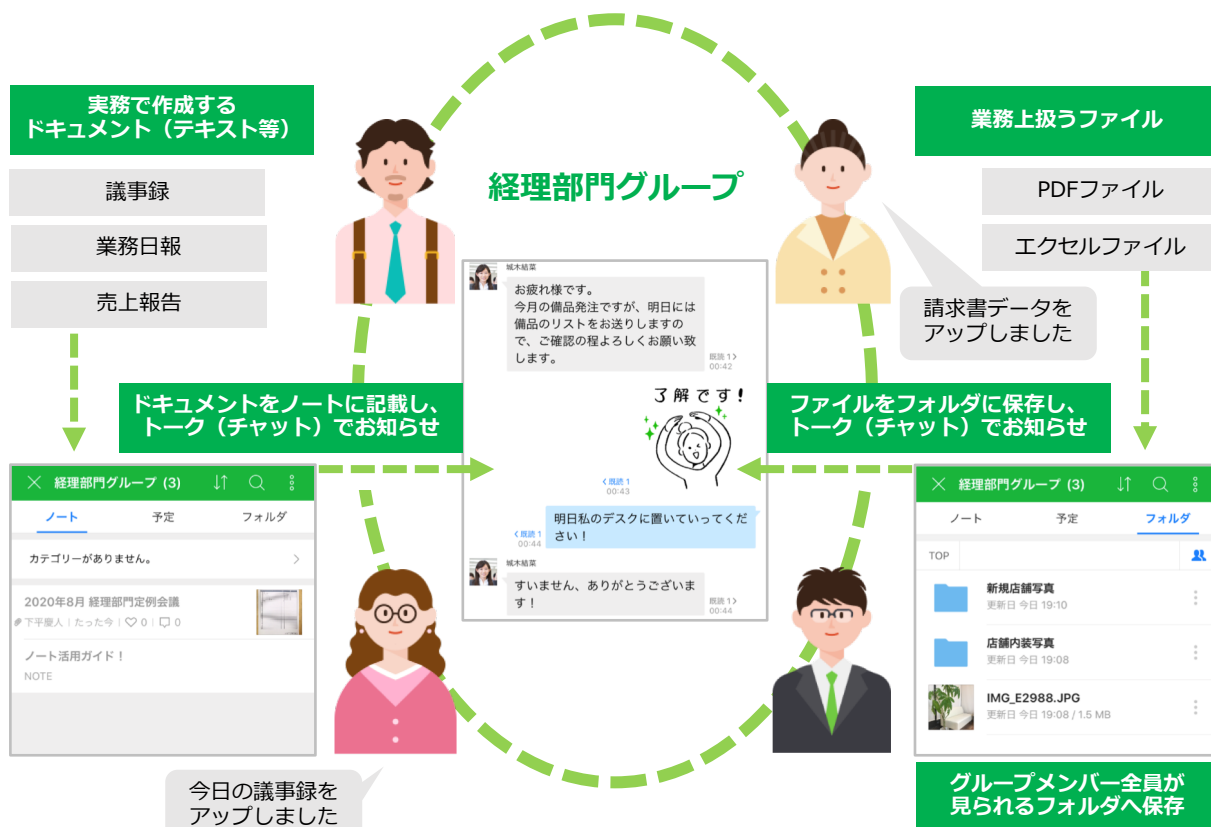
実務で作成する
ドキュメント（テキスト等）

議事録

業務日報

売上報告

経理部門グループ

業務上扱うファイル

PDFファイル

エクセルファイル

請求書データを
アップしました

城木結菜
お疲れ様です。
今月の備品発注ですが、明日には備品のリストをお送りしますので、ご確認の程よろしくお願い致します。
既読 1
00:42

了解です！

既読 1
00:43

明日私のデスクに置いていってください！
既読 1
00:44

城木結菜
すいません、ありがとうございます！
既読 1
00:44

ドキュメントをノートに記載し、
トーク（チャット）でお知らせ

ファイルをフォルダに保存し、
トーク（チャット）でお知らせ

経理部門グループ (3)

ノート　予定　フォルダ

カテゴリーがありません。

2020年8月 経理部門定例会議
下平慶人 | たった今 | 0 | 0

ノート活用ガイド！
NOTE

経理部門グループ (3)

ノート　予定　フォルダ

TOP

新規店舗写真
更新日 今日 19:10

店舗内装写真
更新日 今日 19:08

IMG_E2988.JPG
更新日 今日 19:08 / 1.5 MB

今日の議事録を
アップしました

グループメンバー全員が
見られるフォルダへ保存